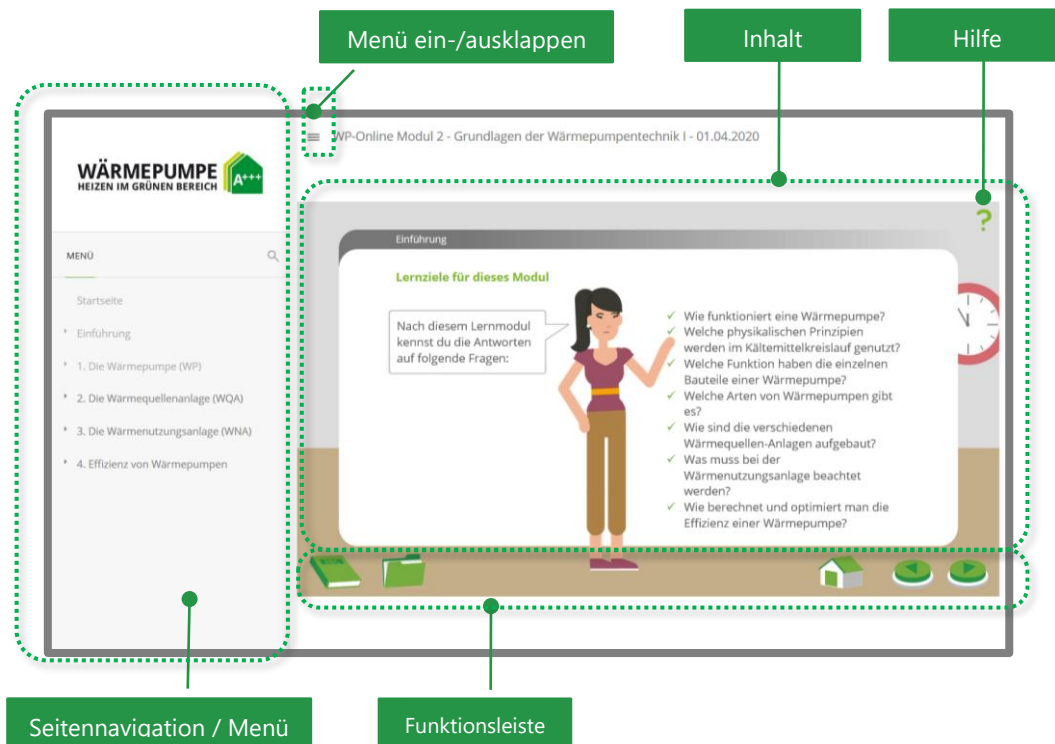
Menü ein-/ausklappen

Inhalt

Hilfe

WP-Online Modul 2 - Grundlagen der Wärmepumpentechnik I - 01.04.2020

WÄRMEPUMPE
HEIZEN IM GRÜNEN BEREICH
A+++

MENÜ

Startseite

Einführung

1. Die Wärmepumpe (WP)

2. Die Wärmequellenanlage (WQA)

3. Die Wärmenutzungsanlage (WNA)

4. Effizienz von Wärmepumpen

?

Einführung

Lernziele für dieses Modul

Nach diesem Lernmodul kennst du die Antworten auf folgende Fragen:

✓ Wie funktioniert eine Wärmepumpe?
✓ Welche physikalischen Prinzipien werden im Kältemittelkreislauf genutzt?
✓ Welche Funktion haben die einzelnen Bauteile einer Wärmepumpe?
✓ Welche Arten von Wärmepumpen gibt es?
✓ Wie sind die verschiedenen Wärmequellen-Anlagen aufgebaut?
✓ Was muss bei der Wärmenutzungsanlage beachtet werden?
✓ Wie berechnet und optimiert man die Effizienz einer Wärmepumpe?

Seitennavigation / Menü

Funktionsleiste